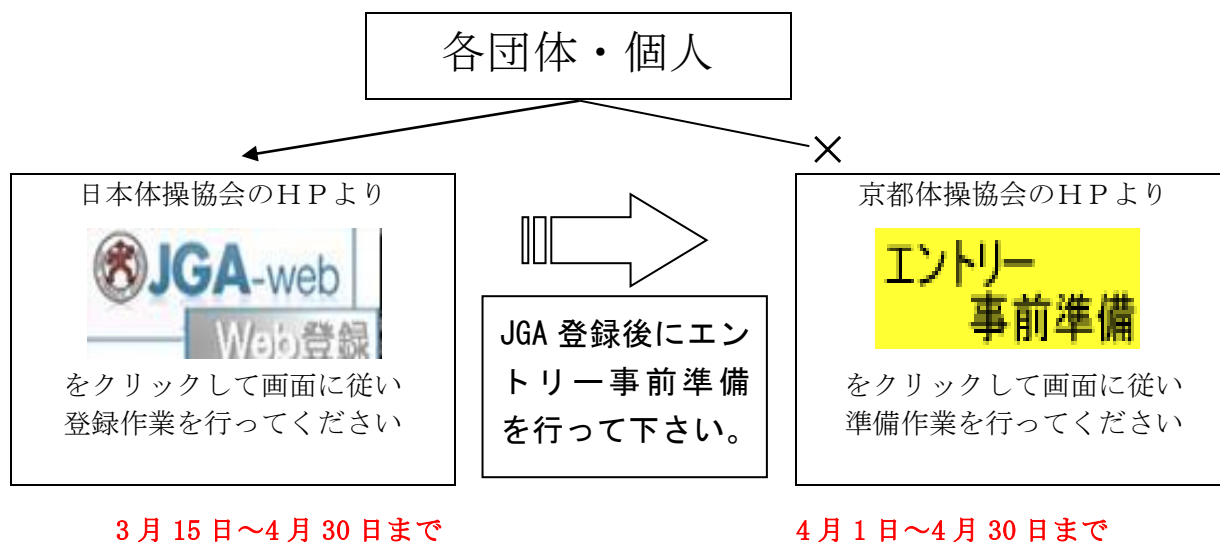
各団体・個人

×

日本体操協会のＨＰより

JGA-web

Web登録

をクリックして画面に従い登録作業を行ってください

JGA 登録後にエントリー事前準備を行って下さい。

京都体操協会のＨＰより

エントリー事前準備

をクリックして画面に従い準備作業を行ってください

3 月 15 日～4 月 30 日まで

4 月 1 日～4 月 30 日まで